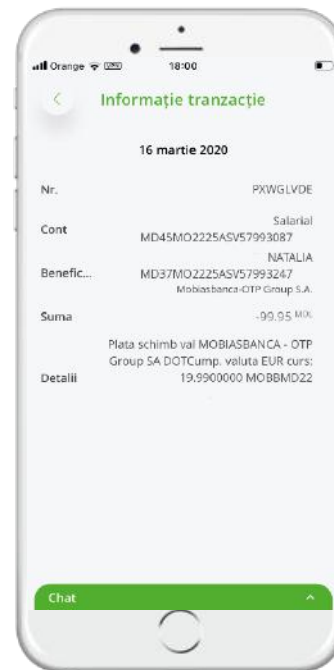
Orange 18:00

<

Informație tranzacție

16 martie 2020

Nr. PXWGLVDE

Cont Salarial MD45MO2225ASV57993087

Benefic... NATALIA MD37MO2225ASV57993247 Mobiasbanca-OTP Group S.A.

Suma -99.95 MDL

Detalii Plata schimb val MOBIASBANCA - OTP Group SA DOTCump. valuta EUR curs: 19.9900000 MOBBMD22

Chat ^